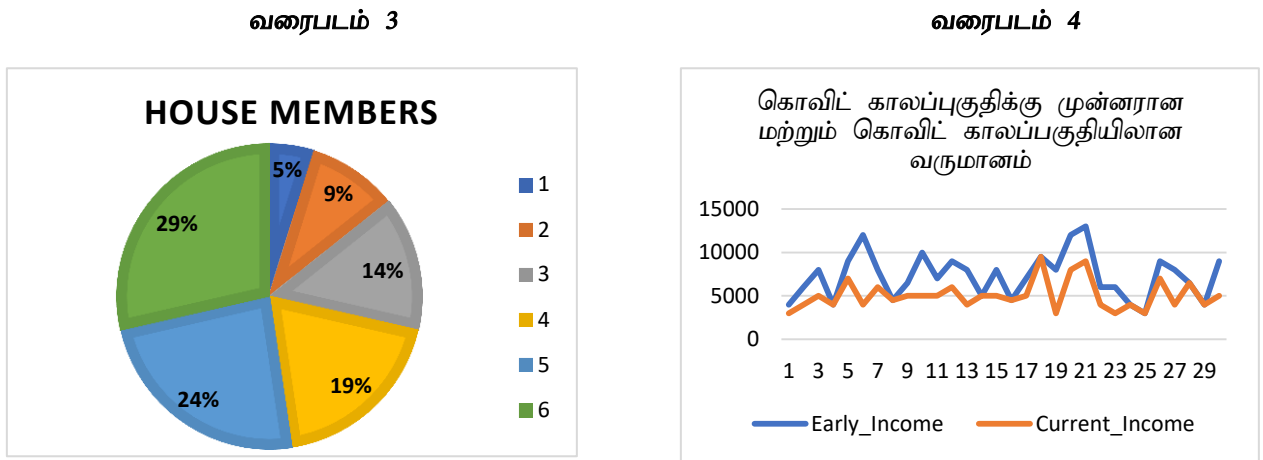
வரைபடம் 3

HOUSE MEMBERS

5%
9%
14%
19%
24%
29%

1
2
3
4
5
6

வரைபடம் 4

கொவிட் காலப்புகுதிக்கு முன்னரான மற்றும் கொவிட் காலப்பகுதியிலான வருமானம்

15000
10000
5000
0

1 3 5 7 9 11 13 15 17 19 21 23 25 27 29

Early_Income
Current_Income